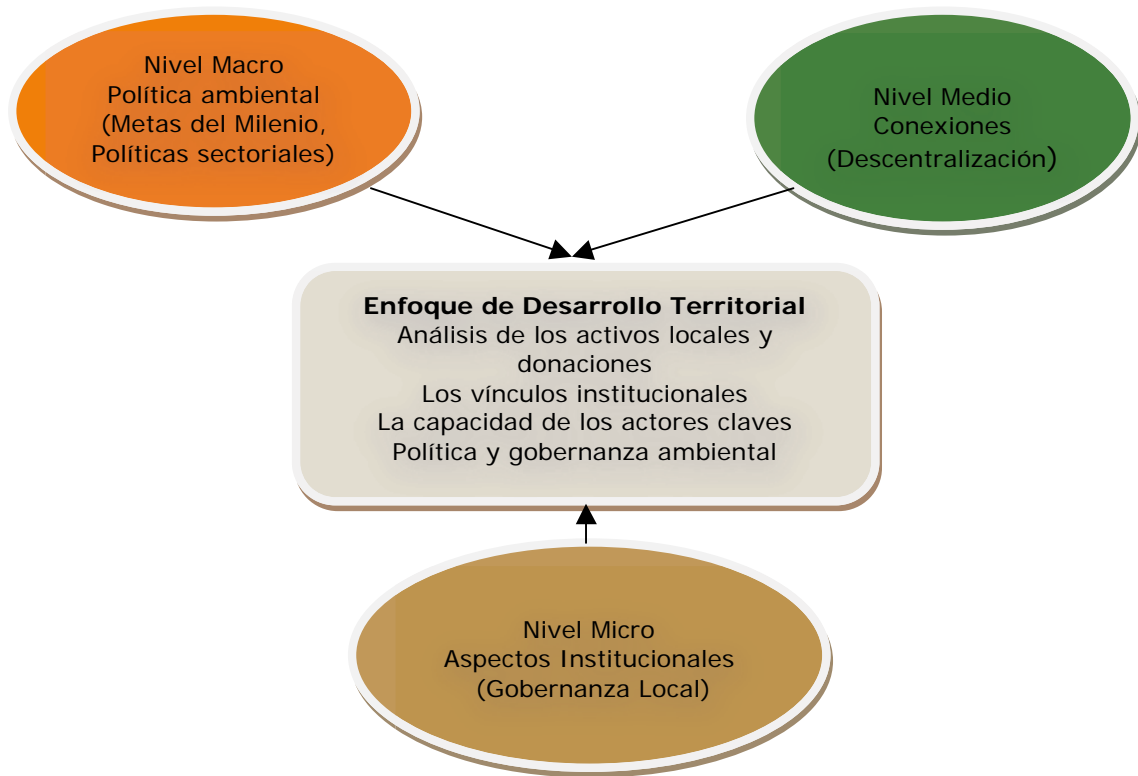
Nivel Macro
Política ambiental
(Metas del Milenio,
Políticas sectoriales)

Nivel Medio
Conexiones
(Descentralización)

**Enfoque de Desarrollo Territorial**
Análisis de los activos locales y donaciones
Los vínculos institucionales
La capacidad de los actores claves
Política y gobernanza ambiental

Nivel Micro
Aspectos Institucionales
(Gobernanza Local)